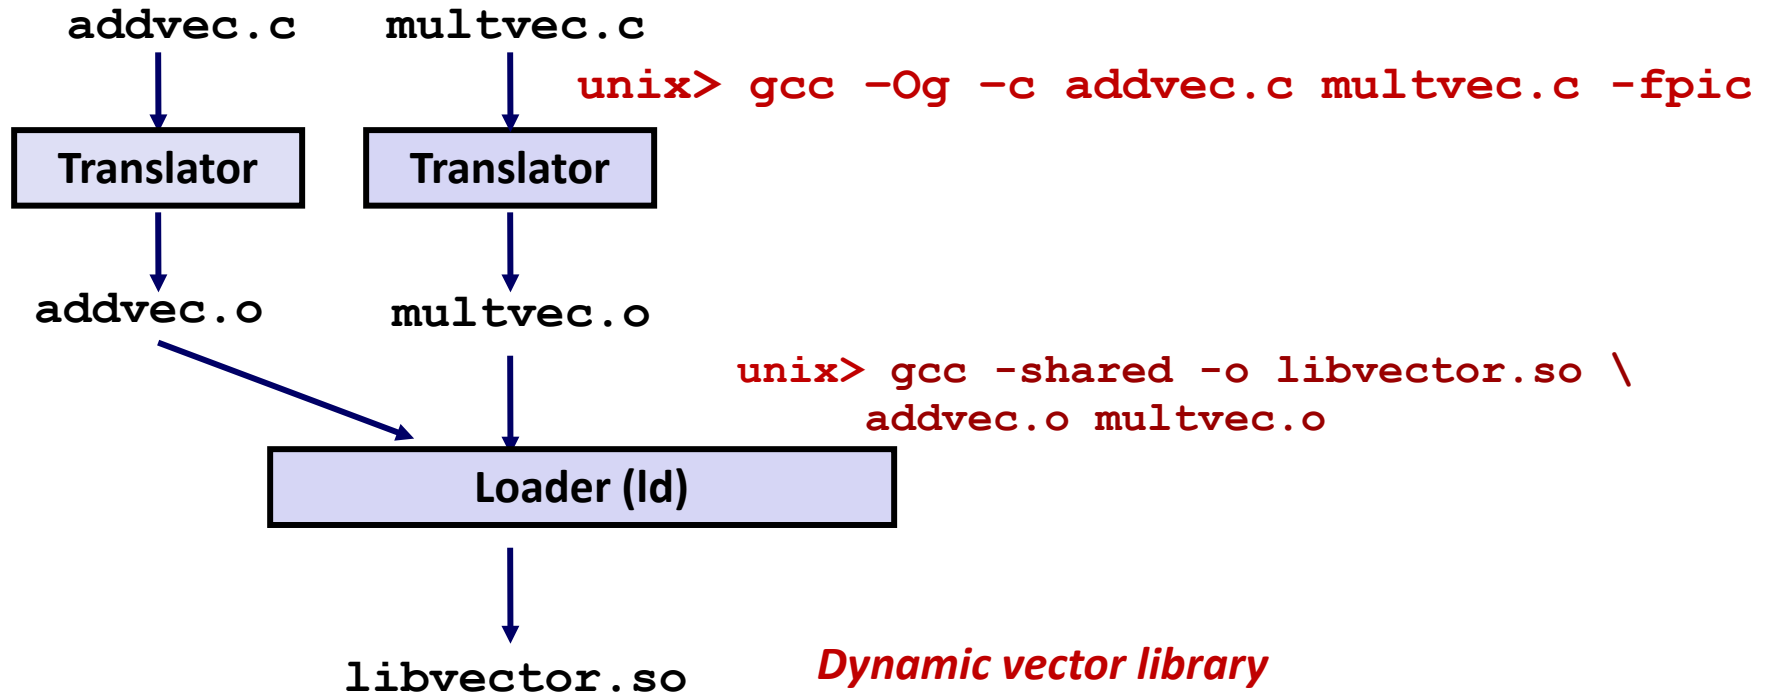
addvec.c

multvec.c

unix> gcc –Og –c addvec.c multvec.c -fpic

Translator

Translator

addvec.o

multvec.o

unix> gcc -shared -o libvector.so \
addvec.o multvec.o

Loader (ld)

libvector.so

Dynamic vector library